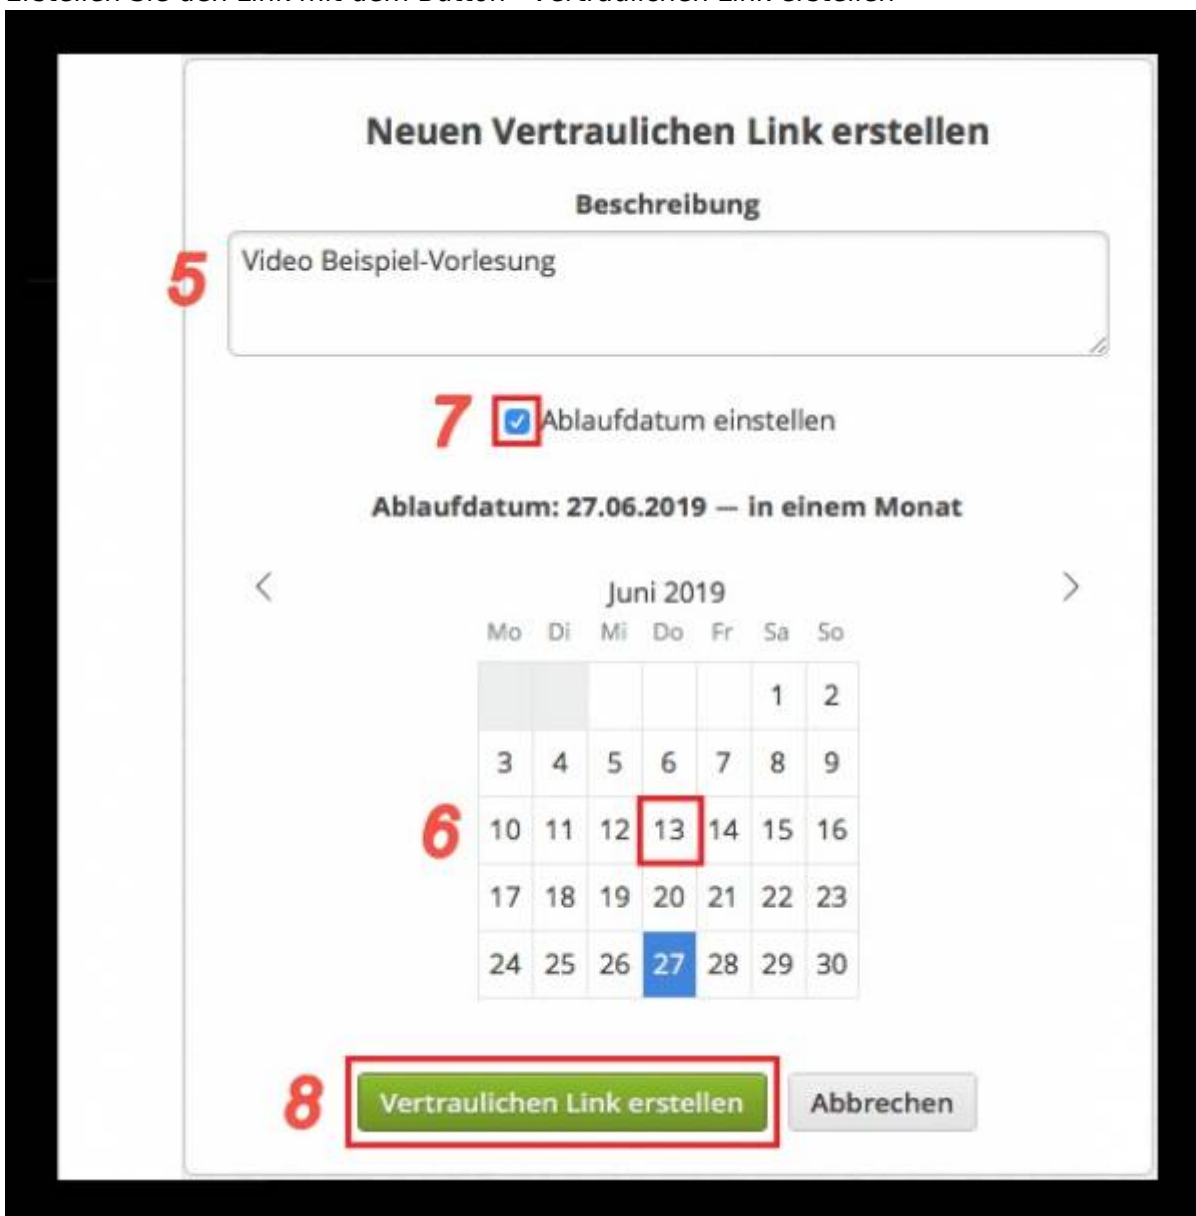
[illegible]

Neuen Vertraulichen Link erstellen

Beschreibung

5

Video Beispiel-Vorlesung

7

Ablaufdatum einstellen

Ablaufdatum: 27.06.2019 — in einem Monat

<

Juni 2019

>

| Mo | Di | Mi | Do | Fr | Sa | So |
|---|---|---|---|---|---|---|
| | | | | | 1 | 2 |
| 3 | 4 | 5 | 6 | 7 | 8 | 9 |
| 10 | 11 | 12 | 13 | 14 | 15 | 16 |
| 17 | 18 | 19 | 20 | 21 | 22 | 23 |
| 24 | 25 | 26 | 27 | 28 | 29 | 30 |

6

8

Vertraulichen Link erstellen

Abbrechen